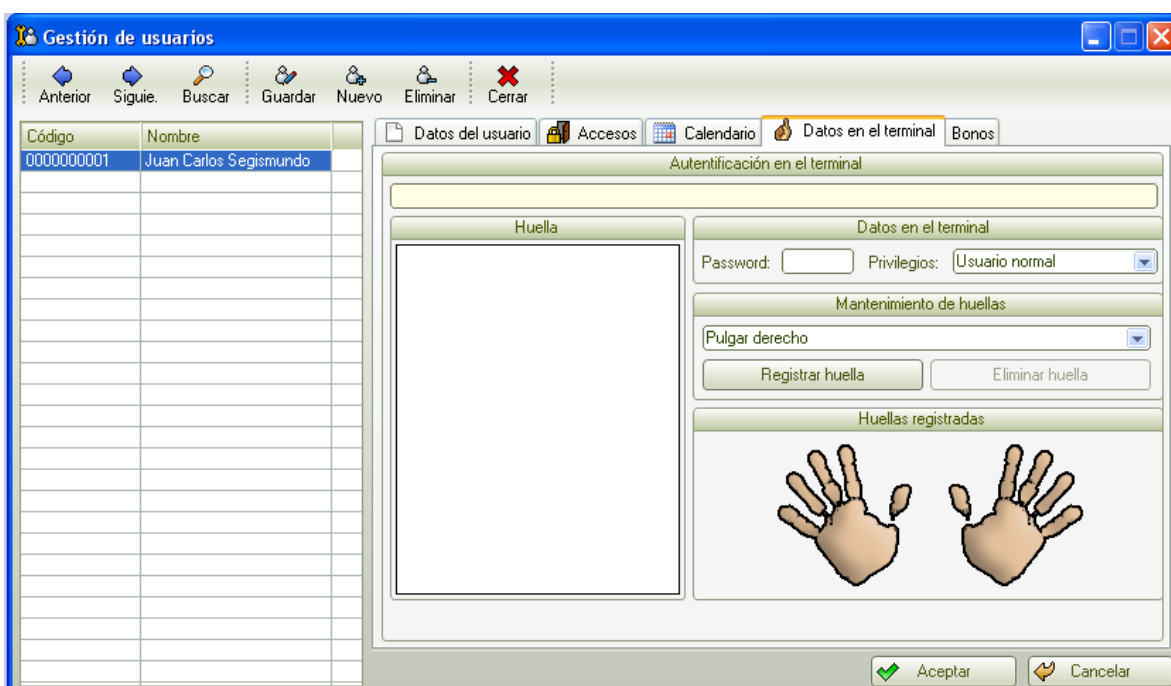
Gestión de usuarios

Anterior Siguie. Buscar Guardar Nuevo Eliminar Cerrar

| Código | Nombre |
|---|---|
| 0000000001 | Juan Carlos Segismundo |

Datos del usuario Accesos Calendario Datos en el terminal Bonos

Autentificación en el terminal

Huella

Datos en el terminal

Password: Privilegios: Usuario normal

Mantenimiento de huellas

Pulgar derecho

Registrar huella Eliminar huella

Huellas registradas

Aceptar Cancelar